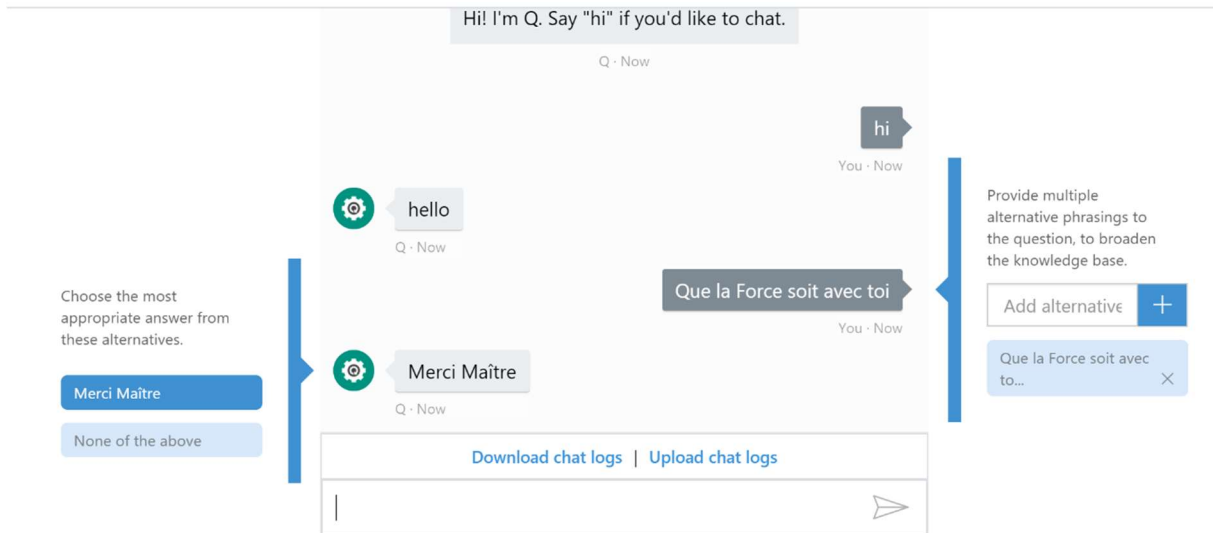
Hi! I'm Q. Say "hi" if you'd like to chat.

Q · Now

hi

You · Now

hello

Q · Now

Que la Force soit avec toi

You · Now

Merci Maître

Q · Now

Choose the most appropriate answer from these alternatives.

Merci Maître

None of the above

Provide multiple alternative phrasings to the question, to broaden the knowledge base.

Add alternative

+

Que la Force soit avec to...

Download chat logs | Upload chat logs